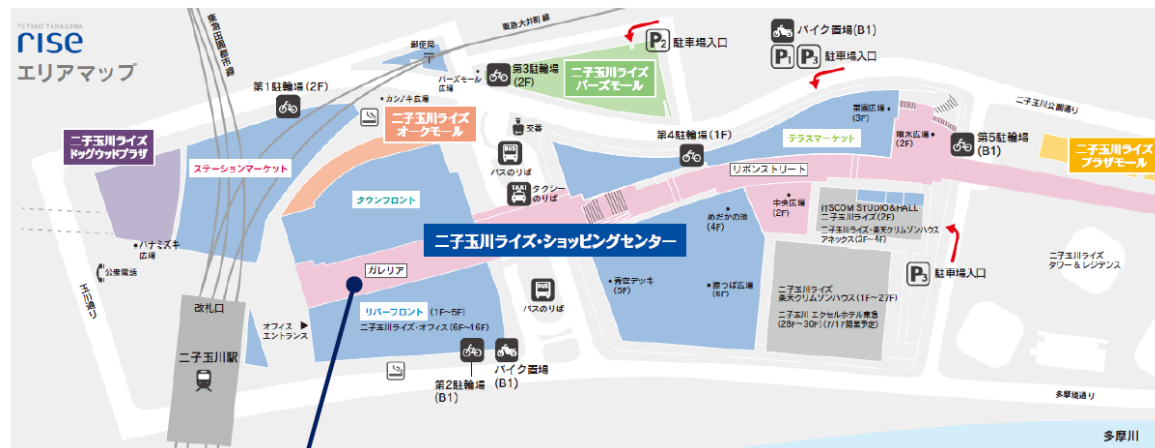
FUTAKO TAMAGAWA
rise
エリアマップ

東急田園都市線
東急大井町線
郵便局
パーズモール広場
第3駐輪場(2F)
二子玉川ライズ バーズモール
$P_2$ 駐車場入口
バイク置場(B1)
$P_1$ $P_3$ 駐車場入口
第1駐輪場(2F)
カシノキ広場
二子玉川ライズ オークモール
交番
二子玉川公園通り
二子玉川ライズ ドッグウッドプラザ
ステーションマーケット
バスのりば
第4駐輪場(1F)
テラスマーケット
菜園広場(3F)
陽水広場(2F)
第5駐輪場(B1)
二子玉川ライズ プラザモール
タウンフロント
タクシーのりば
リボンストリート
ITSCOM STUDIO & HALL 二子玉川ライズ(2F)
二子玉川ライズ・楽天クリムゾンハウス アネックス(3F~4F)
中央広場(2F)
めだかの池(4F)
ハナミズキ広場
二子玉川ライズ・ショッピングセンター
公衆電話
ガレリア
青空デッキ(5F)
原っぱ広場(6F)
二子玉川ライズ タワー & レジデンス
$P_3$ 駐車場入口
玉川通り
改札口
二子玉川ライズ 楽天クリムゾンハウス(1F~27F)
二子玉川 エクセルホテル東急(28F~30F)(7/1開業予定)
リバーフロント(1F~5F)
二子玉川ライズ・オフィス(6F~16F)
バスのりば
オフィスエントランス
二子玉川駅
第2駐輪場(B1)
バイク置場(B1)
多摩堤通り
多摩川